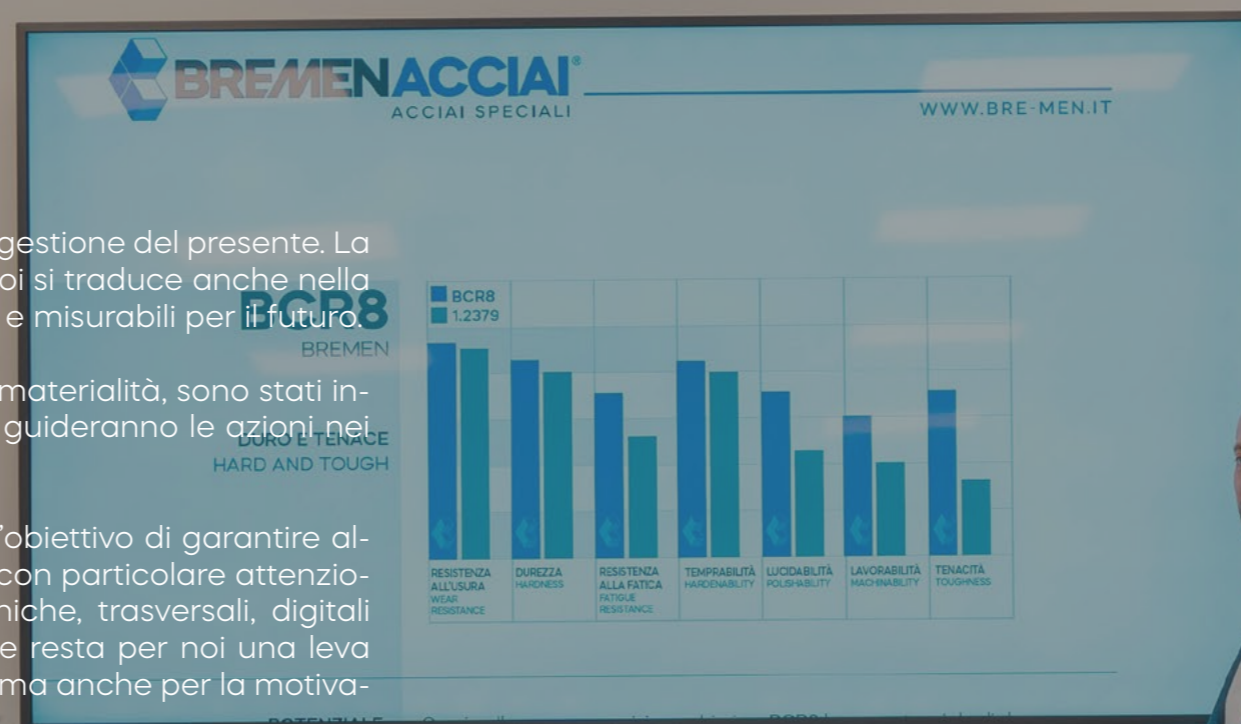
BREMENACCIAI®
ACCIAI SPECIALI
WWW.BRE-MEN.IT

gestione del presente. La
oi si traduce anche nella
e misurabili per il futuro.

materialità, sono stati in-
guideranno le azioni nei

'obiettivo di garantire al-
con particolare attenzio-
niche, trasversali, digitali
e resta per noi una leva
ma anche per la motiva-

BCR8
BREMEN
DURO E TENACE
HARD AND TOUGH

BCR8
1.2379

RESISTENZA ALL'USURA
WEAR RESISTANCE
DUREZZA
HARDNESS
RESISTENZA ALLA FATICA
FATIGUE RESISTANCE
TEMPRABILITÀ
HARDENABILITY
LUCIDABILITÀ
POLISHABILITY
LAVORABILITÀ
MACHINABILITY
TENACITÀ
TOUGHNESS

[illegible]